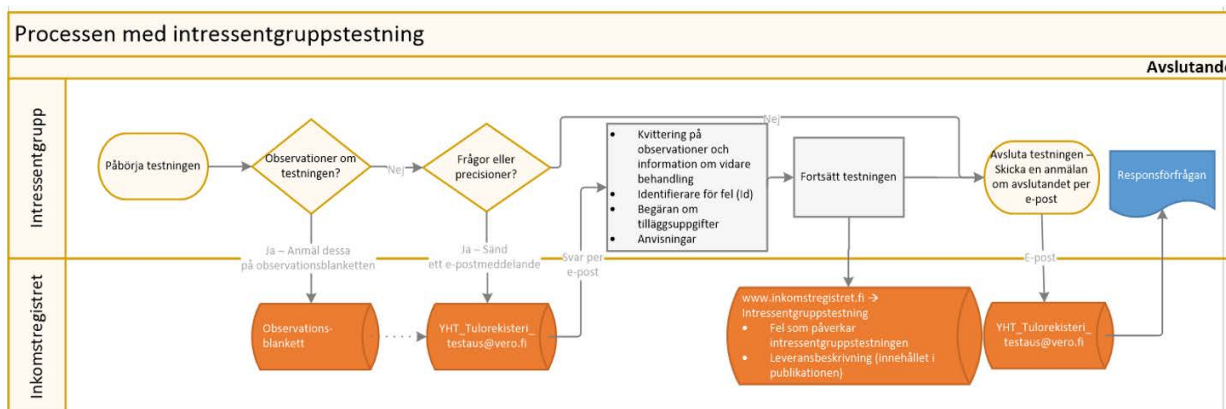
Processen med intressentgruppstestning

Avslutande

Intressentgrupp

Påbörja testningen

Observationer om testningen?

Nej

Frågor eller precisioner?

Nej

- Kvittering på observationer och information om vidare behandling
- Identifierare för fel (Id)
- Begäran om tilläggsuppgifter
- Anvisningar

Fortsätt testningen

Avsluta testningen – Skicka en anmälan om avslutandet per e-post

Responsförfrågan

Ja – Anmäl dessa på observationsblanketten

Ja – Sänd ett e-postmeddelande

Svar per e-post

E-post

Inkomstregistret

Observations-blankett

YHT_Tulorekisteri_testaus@vero.fi

www.inkomstregistret.fi → Intressentgruppstestning
- Fel som påverkar intressentgruppstestningen
- Leveransbeskrivning (innehållet i publikationen)

YHT_Tulorekisteri_testaus@vero.fi